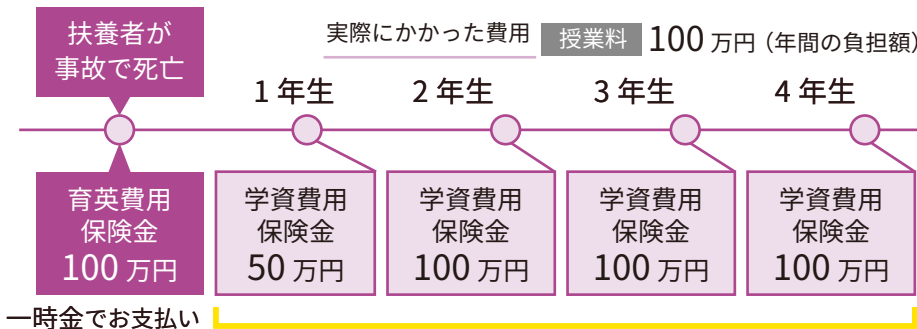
扶養者が事故で死亡

実際にかかった費用 授業料 100 万円（年間の負担額）

1 年生 2 年生 3 年生 4 年生

育英費用保険金 100 万円

学資費用保険金 50 万円

学資費用保険金 100 万円

学資費用保険金 100 万円

学資費用保険金 100 万円

一時金でお支払い